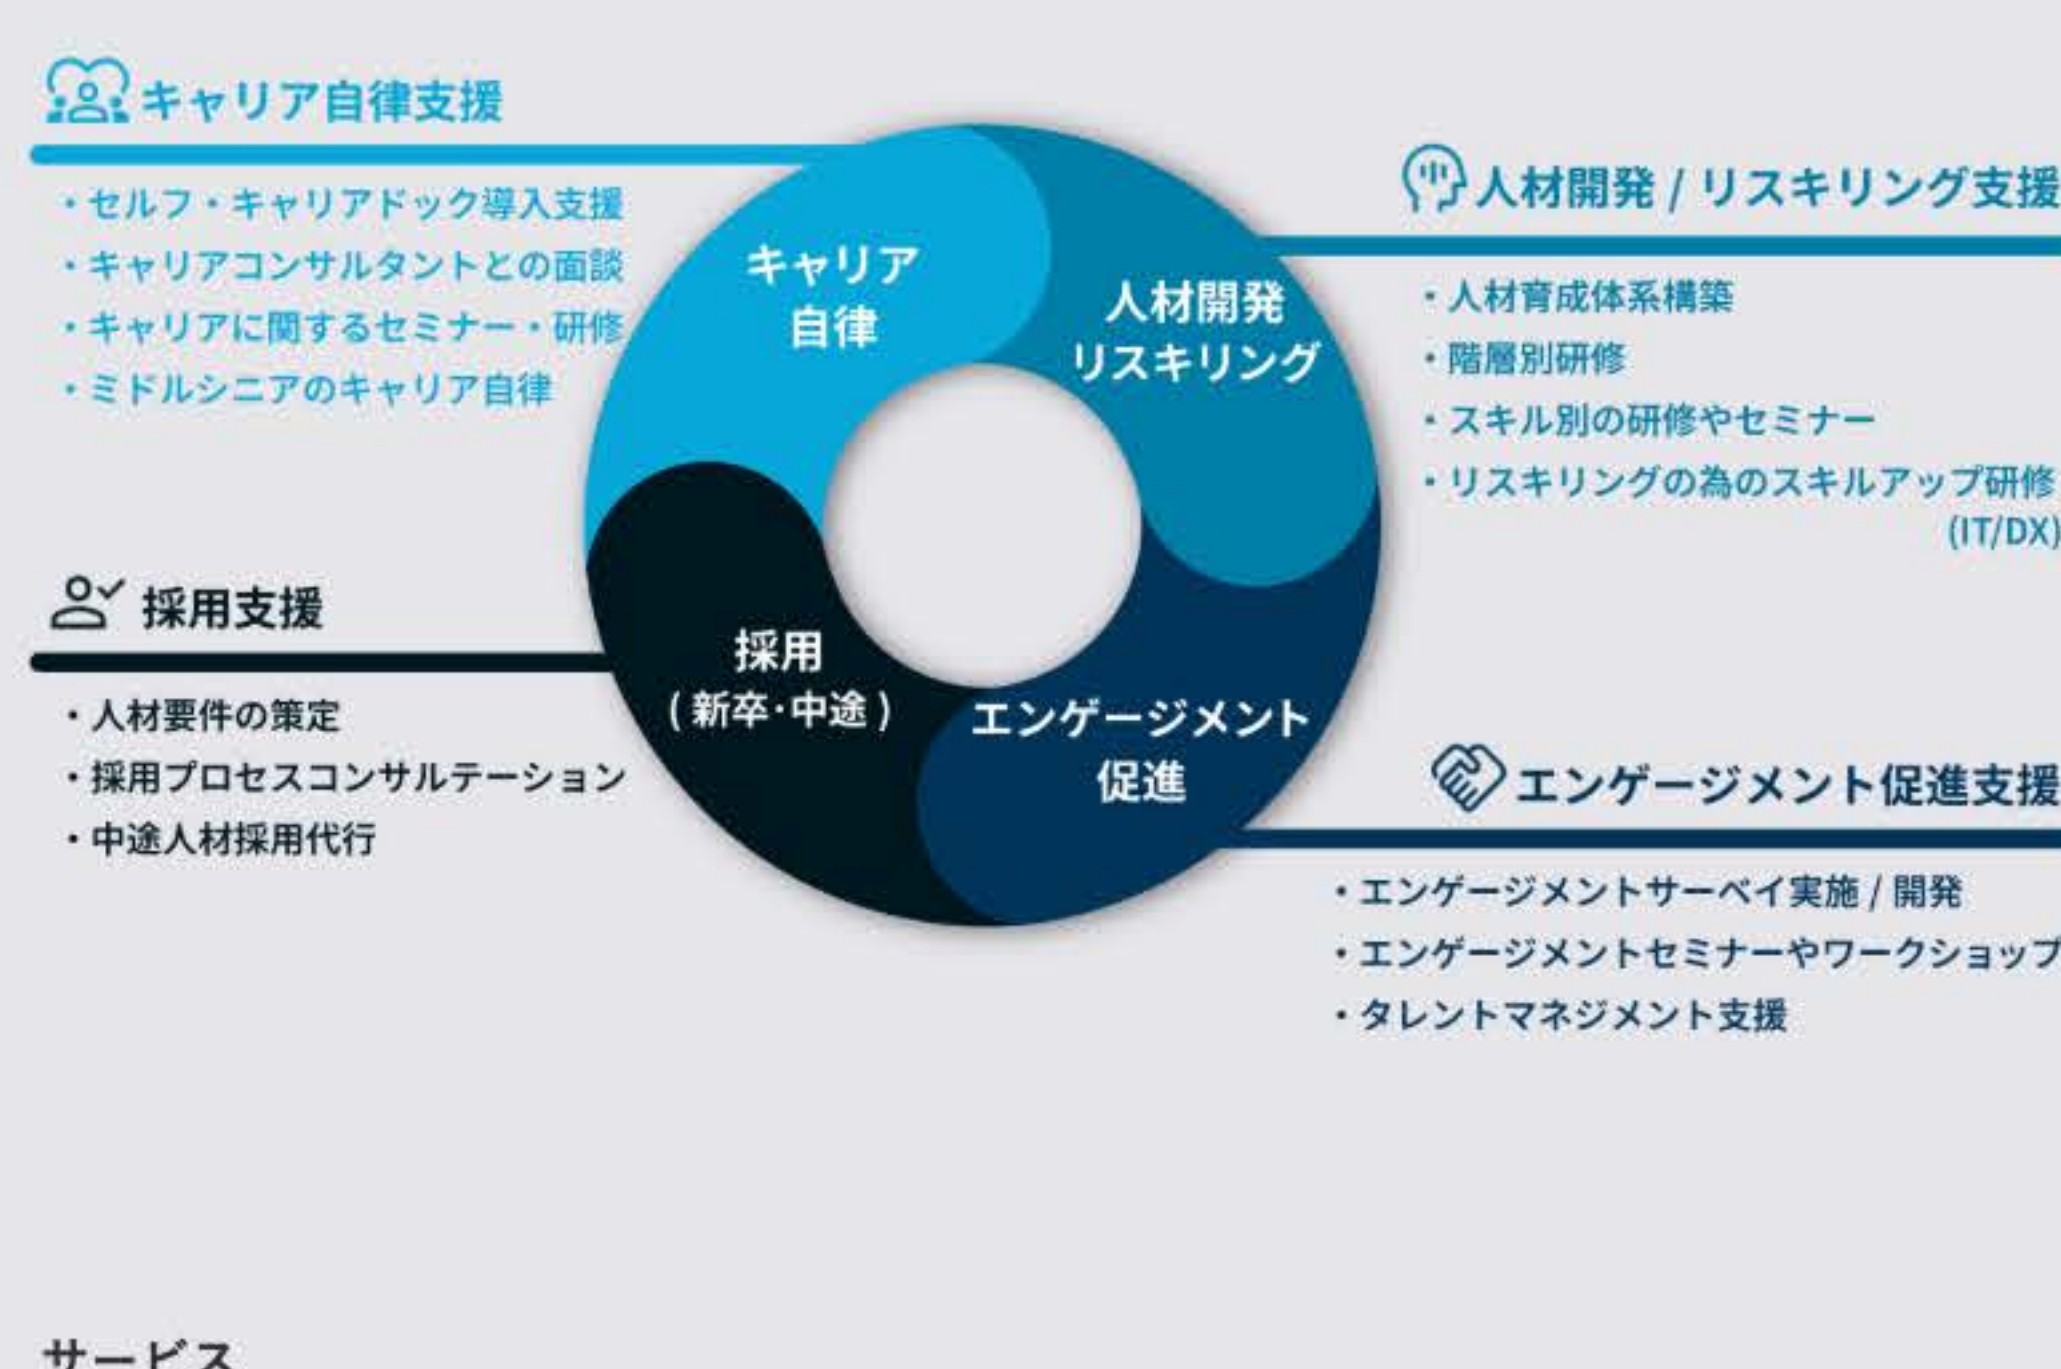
キャリア自律支援

・セルフ・キャリアドック導入支援
・キャリアコンサルタントとの面談
・キャリアに関するセミナー・研修
・ミドルシニアのキャリア自律

キャリア
自律

人材開発
リスキリング

採用
(新卒·中途)

エンゲージメント
促進

人材開発 / リスキリング支援

・人材育成体系構築
・階層別研修
・スキル別の研修やセミナー
・リスキリングの為のスキルアップ研修 (IT/DX)

採用支援

・人材要件の策定
・採用プロセスコンサルテーション
・中途人材採用代行

エンゲージメント促進支援

・エンゲージメントサーベイ実施 / 開発
・エンゲージメントセミナーやワークショップ
・タレントマネジメント支援

サービス